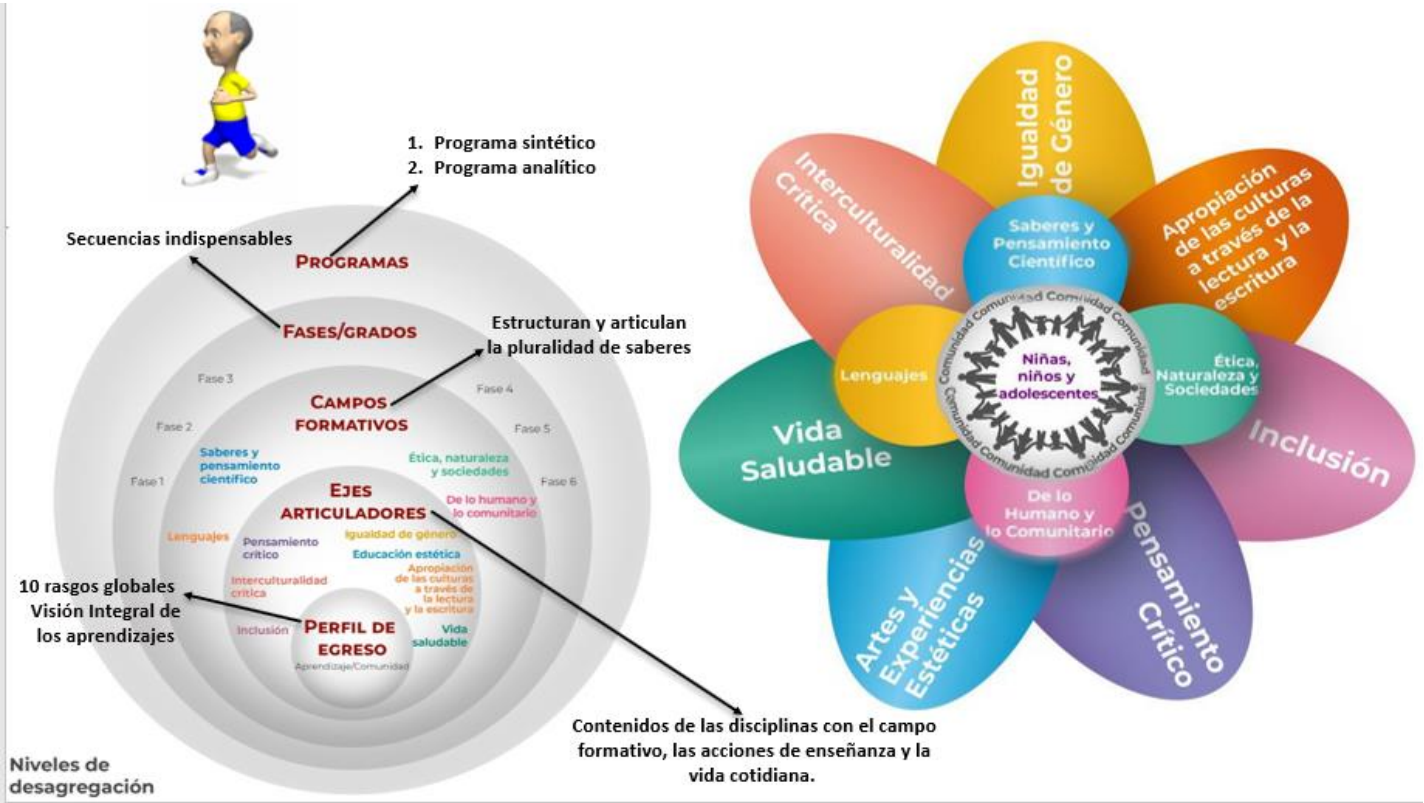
1. Programa sintético
2. Programa analítico

Secuencias indispensables

PROGRAMAS

FASES/GRADOS

Estructuran y articulan la pluralidad de saberes

Fase 3

Fase 4

Fase 2

Fase 5

Fase 1

Fase 6

CAMPOS FORMATIVOS

Saberes y pensamiento científico

Ética, naturaleza y sociedades

EJES ARTICULADORES

De lo humano y lo comunitario

Lenguajes

Pensamiento crítico

Igualdad de género

Educación estética

10 rasgos globales
Visión Integral de los aprendizajes

Interculturalidad crítica

Apropiación de las culturas a través de la lectura y la escritura

Inclusión

PERFIL DE EGRESO

Vida saludable

Aprendizaje/Comunidad

Contenidos de las disciplinas con el campo formativo, las acciones de enseñanza y la vida cotidiana.

Niveles de desagregación

Igualdad de Género

Interculturalidad Crítica

Apropiación de las culturas a través de la lectura y la escritura

Saberes y Pensamiento Científico

Lenguajes

Comunidad Comunidad Comunidad Comunidad Comunidad Comunidad Comunidad Comunidad

Niñas, niños y adolescentes

Ética, Naturaleza y Sociedades

Vida Saludable

Inclusión

De lo Humano y lo Comunitario

Artes y Experiencias Estéticas

Pensamiento Crítico